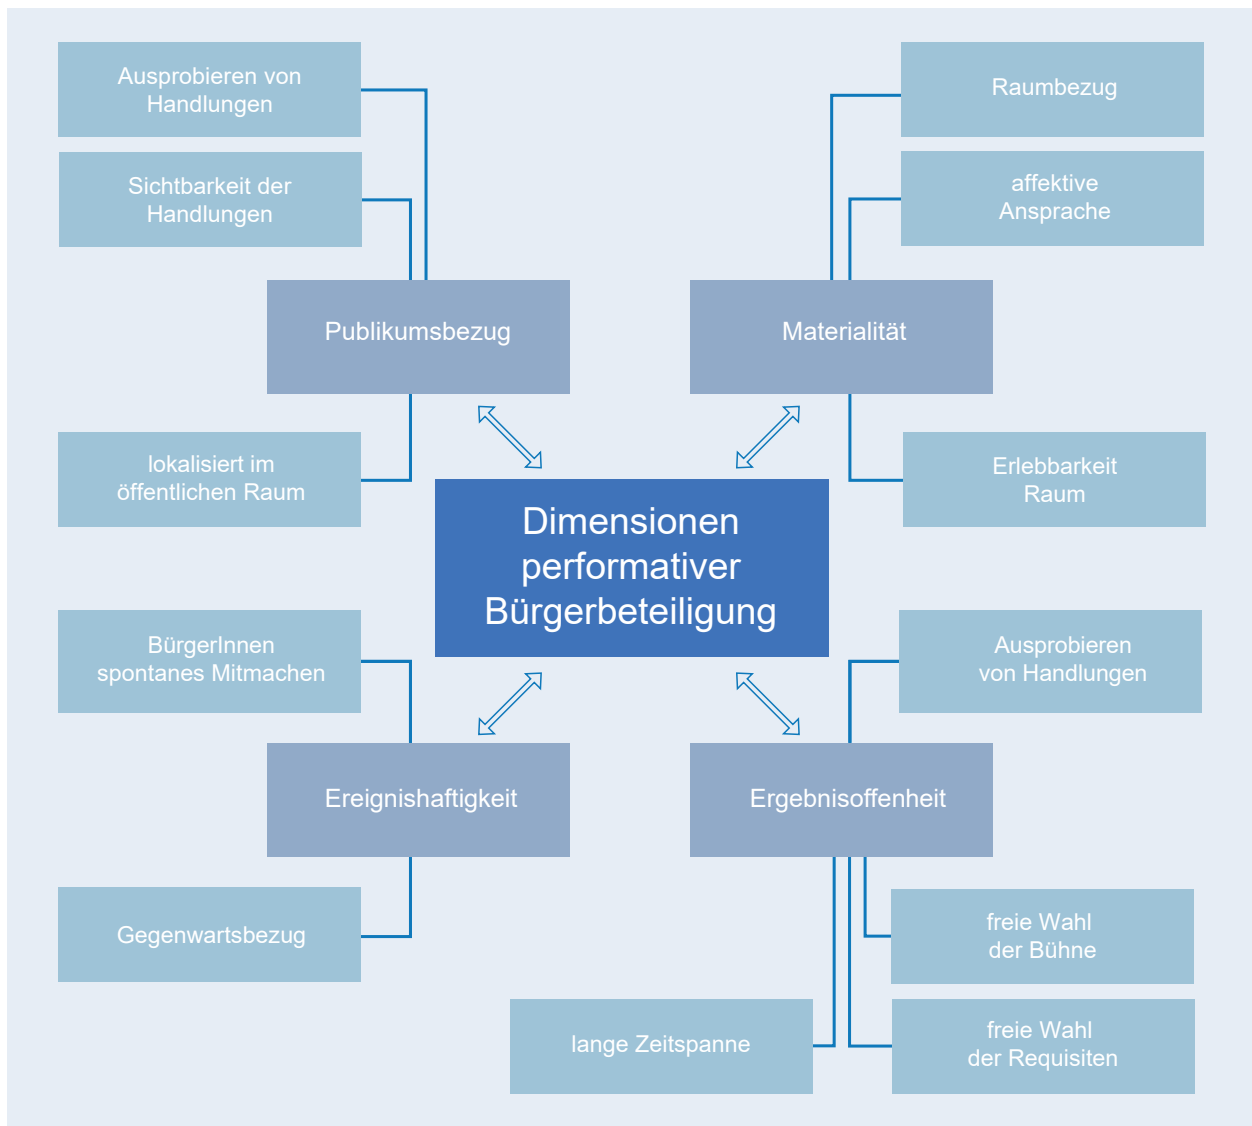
Ausprobieren von Handlungen

Sichtbarkeit der Handlungen

Publikumsbezug

lokalisiert im öffentlichen Raum

Raumbezug

affektive Ansprache

Materialität

Erlebbarkeit Raum

Dimensionen performativer Bürgerbeteiligung

BürgerInnen spontanes Mitmachen

Ereignishaftigkeit

Gegenwartsbezug

Ausprobieren von Handlungen

Ergebnisoffenheit

freie Wahl der Bühne

lange Zeitspanne

freie Wahl der Requisiten